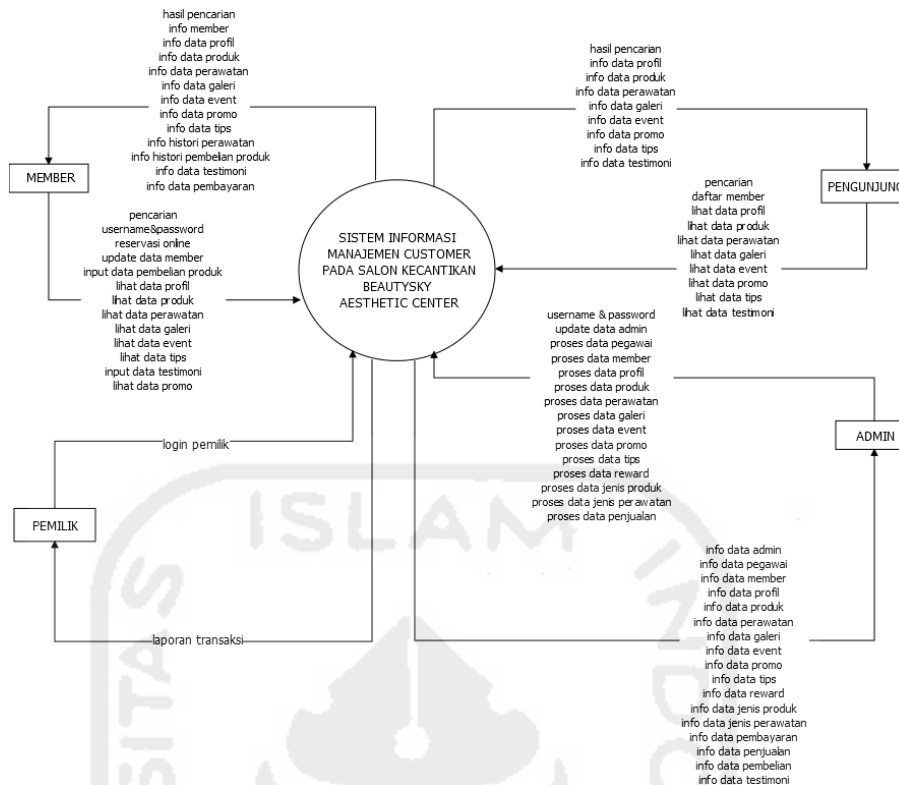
hasil pencarian
info member
info data profil
info data produk
info data perawatan
info data galeri
info data event
info data promo
info data tips
info histori perawatan
info histori pembelian produk
info data testimoni
info data pembayaran

MEMBER

pencarian
username&password
reservasi online
update data member
input data pembelian produk
lihat data profil
lihat data produk
lihat data perawatan
lihat data galeri
lihat data event
lihat data tips
input data testimoni
lihat data promo

SISTEM INFORMASI MANAJEMEN CUSTOMER PADA SALON KECANTIKAN BEAUTYSKY AESTHETIC CENTER

hasil pencarian
info data profil
info data produk
info data perawatan
info data galeri
info data event
info data promo
info data tips
info data testimoni

PENGUNJUNG

pencarian
daftar member
lihat data profil
lihat data produk
lihat data perawatan
lihat data galeri
lihat data event
lihat data promo
lihat data tips
lihat data testimoni

username & password
update data admin
proses data pegawai
proses data member
proses data profil
proses data produk
proses data perawatan
proses data galeri
proses data event
proses data promo
proses data tips
proses data reward
proses data jenis produk
proses data jenis perawatan
proses data penjualan

ADMIN

login pemilik

PEMILIK

laporan transaksi

info data admin
info data pegawai
info data member
info data profil
info data produk
info data perawatan
info data galeri
info data event
info data promo
info data tips
info data reward
info data jenis produk
info data jenis perawatan
info data pembayaran
info data penjualan
info data pembelian
info data testimoni

ISLAM